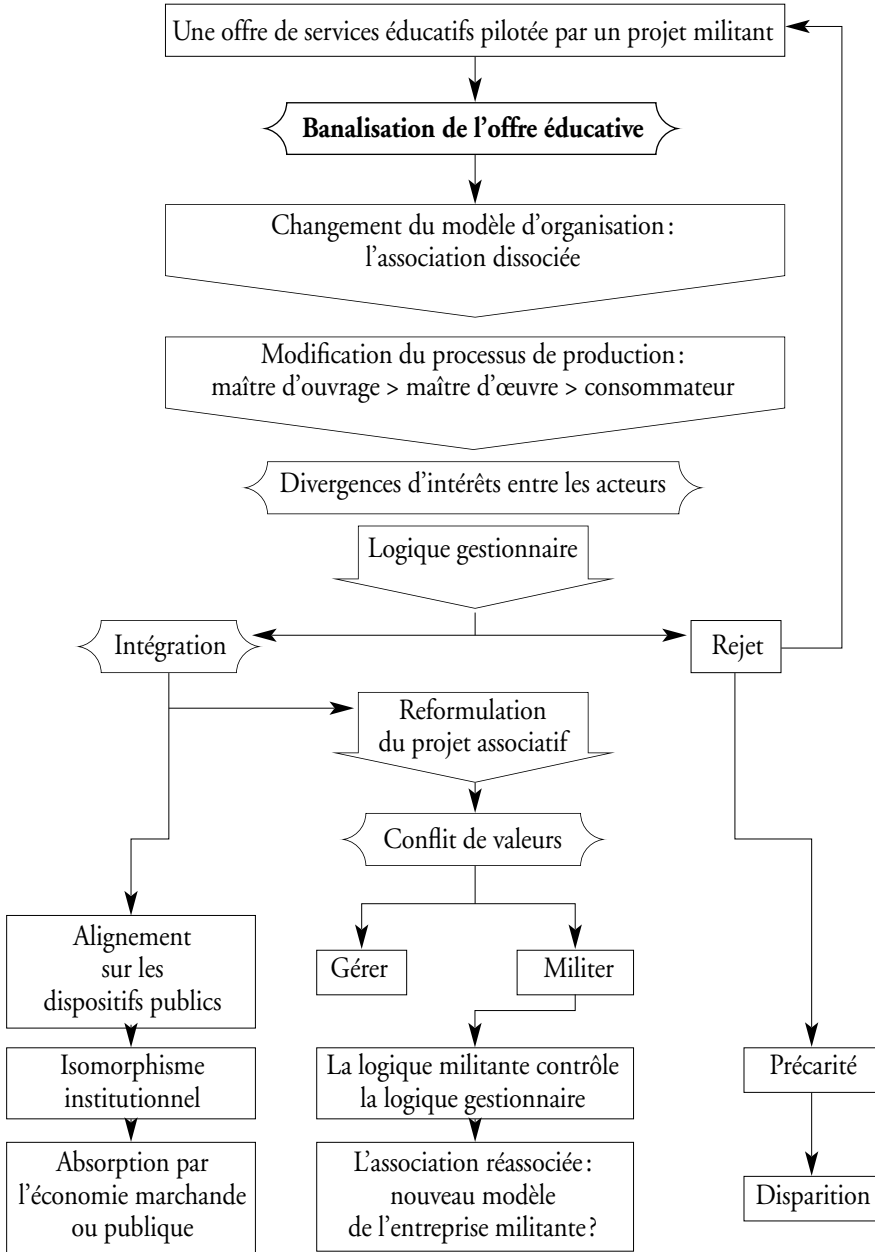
Une offre de services éducatifs pilotée par un projet militant

**Banalisation de l'offre éducative**

Changement du modèle d'organisation : l'association dissociée

Modification du processus de production : maître d'ouvrage > maître d'œuvre > consommateur

Divergences d'intérêts entre les acteurs

Logique gestionnaire

Intégration

Rejet

Reformulation du projet associatif

Conflit de valeurs

Gérer

Militer

Alignement sur les dispositifs publics

Isomorphisme institutionnel

Absorption par l'économie marchande ou publique

La logique militante contrôle la logique gestionnaire

L'association réassociée : nouveau modèle de l'entreprise militante ?

Précarité

Disparition